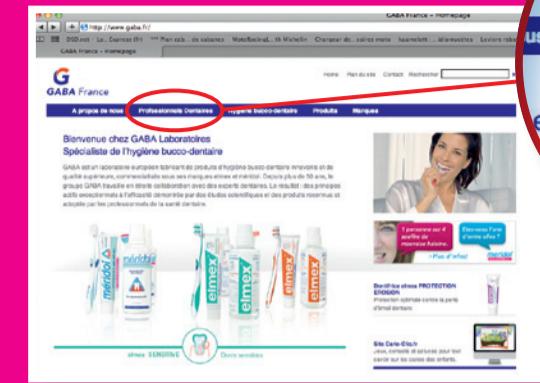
CABA France – Homepage

http://www.gaba.fr/

GABA France – Homepage

GABA France

Home Plan du site Contact Rechercher

A propos de nous Professionnels Dentaires Hygiène bucco-dentaire Produits Marques

Bienvenue chez GABA Laboratoires
Spécialiste de l'hygiène bucco-dentaire

GABA est un laboratoire européen fabricant de produits d'hygiène bucco-dentaire innovants et de qualité supérieure, commercialisés sous ses marques elmex et meridol. Depuis plus de 50 ans, le groupe GABA travaille en étroite collaboration avec des experts dentaires. Le résultat : des principes actifs exceptionnels à l'efficacité démontrée par des études scientifiques et des produits reconnus et adoptés par les professionnels de la santé dentaire.

meridol

elmex

elmex

elmex

elmex SENSITIVE Dents sensibles

1 personne sur 4 souffre de mauvaise haleine.

Êtes-vous l'une d'entre elles ?

> Plus d'infos!

meridol

Dentifrice elmex PROTECTION EROSION

Protection optimale contre la perte d'émail dentaire

Site Carie-Clic

Jeux, conseils et astuces pour tout savoir sur les caries des enfants.